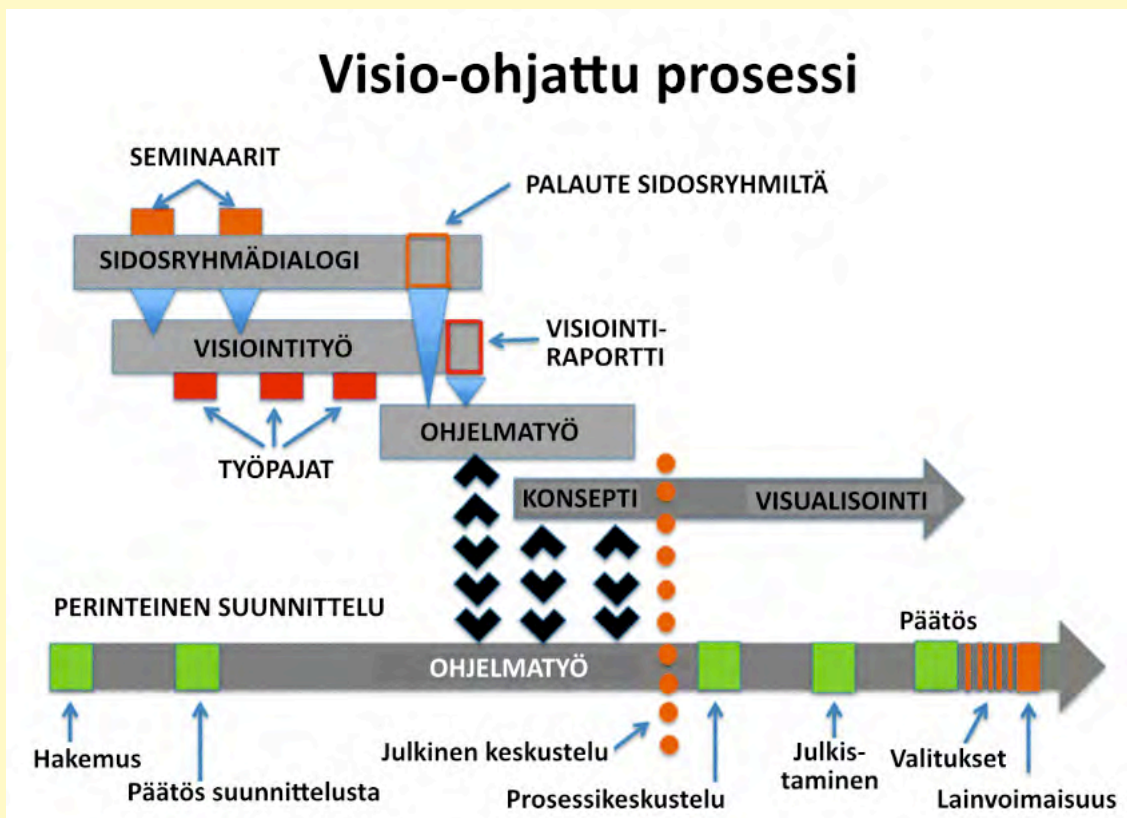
Visio-ohjattu prosessi

SEMINAARIT

PALAUTE SIDOSRYHMILTÄ

SIDOSRYHMÄDIALOGI

VISIOINTITYÖ

VISIOINTI-RAPORTTI

OHJELMATYÖ

TYÖPAJAT

KONSEPTI

VISUALISOINTI

PERINTEINEN SUUNNITTELU

Päätös

OHJELMATYÖ

Hakemus

Päätös suunnittelusta

Julkinen keskustelu

Prosessikeskustelu

Julkistaminen

Valitukset

Lainvoimaisuus